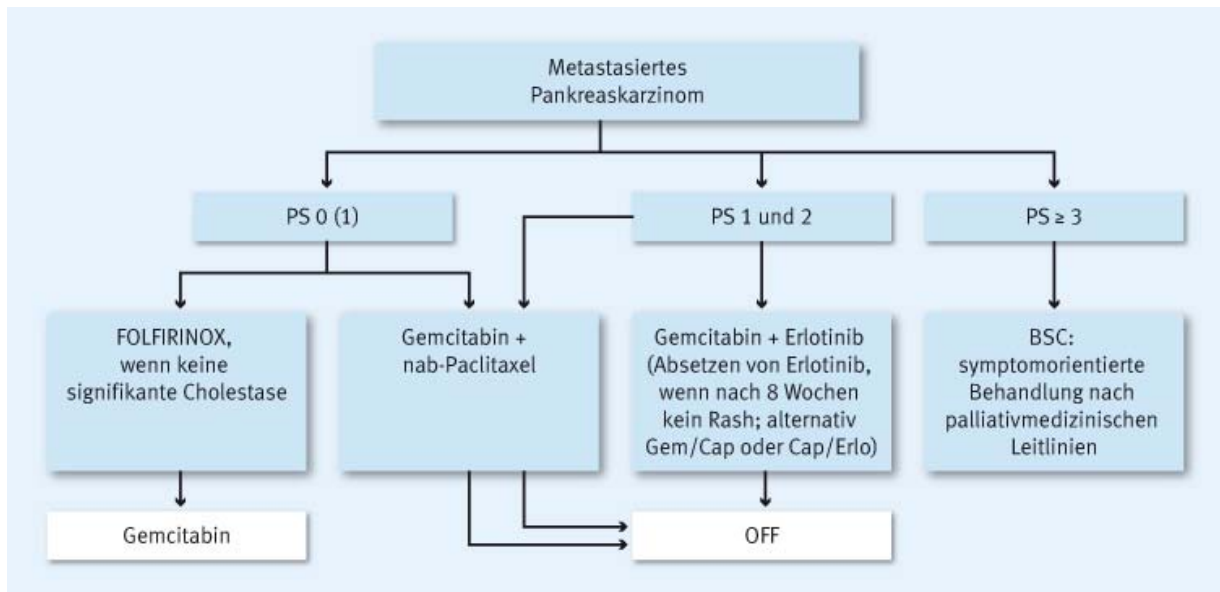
Metastasiertes Pankreaskarzinom

PS 0 (1)

PS 1 und 2

PS ≥ 3

FOLFIRINOX, wenn keine signifikante Cholestase

Gemcitabin + nab-Paclitaxel

Gemcitabin + Erlotinib (Absetzen von Erlotinib, wenn nach 8 Wochen kein Rash; alternativ Gem/Cap oder Cap/Erlo)

BSC: symptomorientierte Behandlung nach palliativmedizinischen Leitlinien

Gemcitabin

OFF